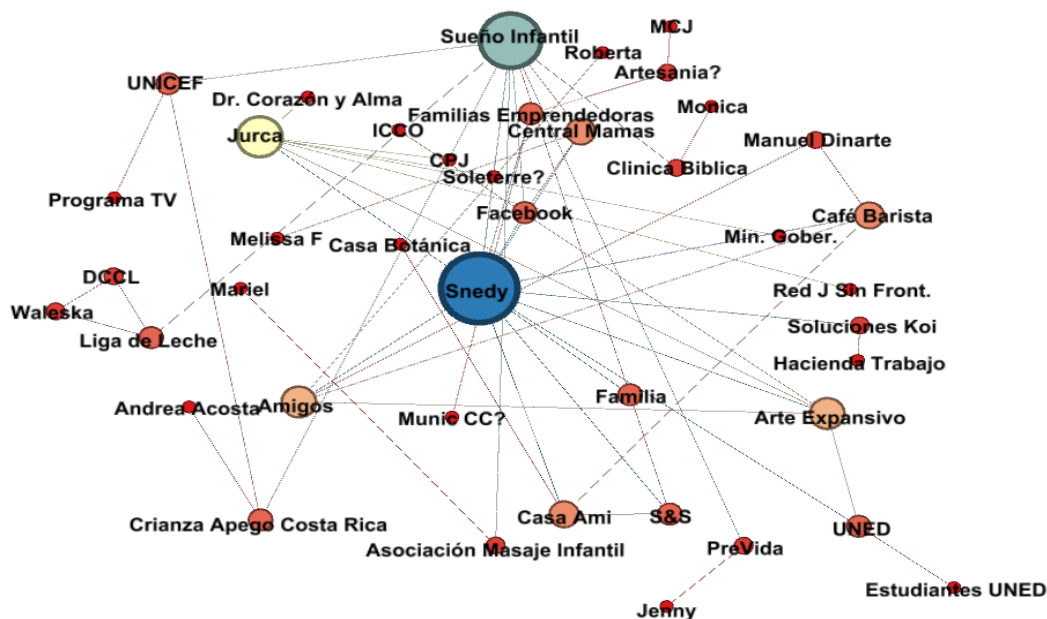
Sueño Infantil
MCJ
Roberta
Artesania?
UNICEF
Dr. Corazon y Alma
Monica
Familias Emprendedoras
ICCO
Central Mamas
Jurca
Manuel Dinarte
CPJ
Clinica Biblica
Soleterre?
Programa TV
Facebook
Café Barista
Melissa F
Casa Botánica
Min. Gober.
DCCL
Mariel
Snedy
Red J Sin Front.
Waleska
Soluciones Koi
Liga de Leche
Hacienda Trabajo
Andrea Acosta
Amigos
Familia
Munic CC?
Arte Expansivo
Casa Ami
S&S
Crianza Apego Costa Rica
UNED
PreVida
Asociación Masaje Infantil
Estudiantes UNED
Jenny